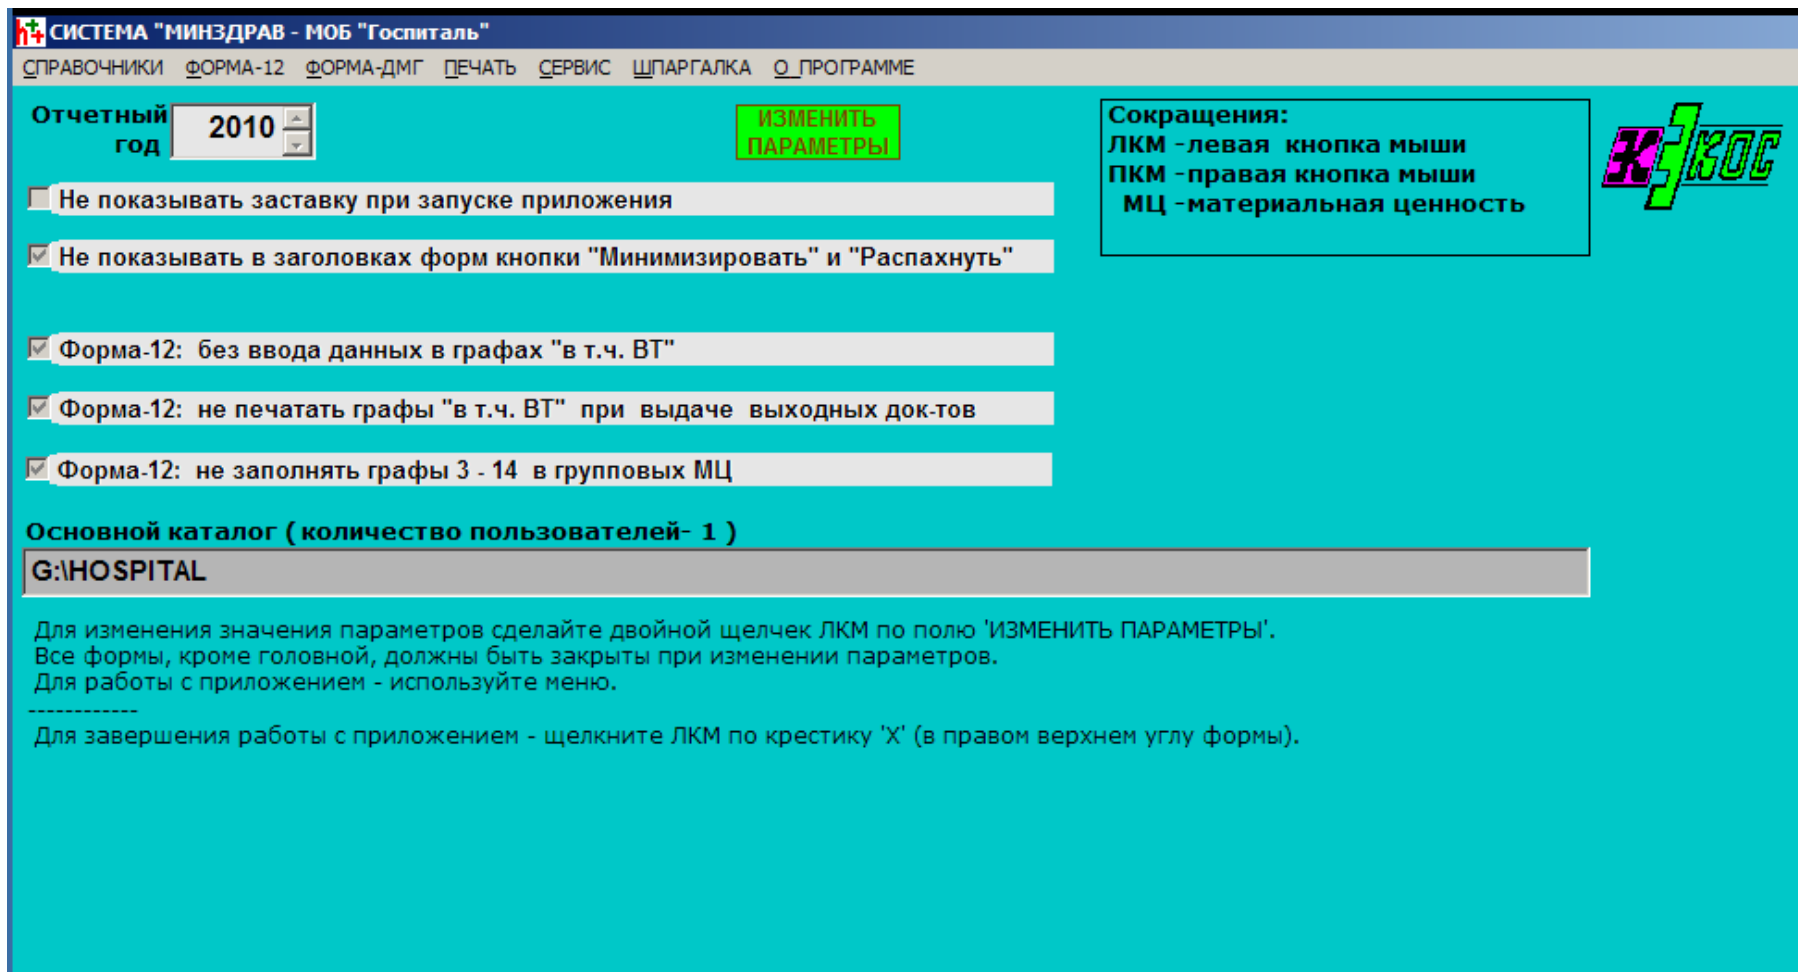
СИСТЕМА "МИНЗДРАВ - МОБ "Госпиталь"

СПРАВОЧНИКИ ФОРМА-12 ФОРМА-ДМГ ПЕЧАТЬ СЕРВИС ШПАРГАЛКА О ПРОГРАММЕ

Отчетный год 2010

ИЗМЕНИТЬ ПАРАМЕТРЫ

Сокращения:
ЛКМ -левая кнопка мыши
ПКМ -правая кнопка мыши
МЦ -материальная ценность

КЭКОС

Не показывать заставку при запуске приложения

Не показывать в заголовках форм кнопки "Минимизировать" и "Распахнуть"

Форма-12: без ввода данных в графах "в т.ч. ВТ"

Форма-12: не печатать графы "в т.ч. ВТ" при выдаче выходных док-тов

Форма-12: не заполнять графы 3 - 14 в групповых МЦ

Основной каталог ( количество пользователей- 1 )

G:\HOSPITAL

Для изменения значения параметров сделайте двойной щелчек ЛКМ по полю 'ИЗМЕНИТЬ ПАРАМЕТРЫ'.
Все формы, кроме головной, должны быть закрыты при изменении параметров.
Для работы с приложением - используйте меню.
------------
Для завершения работы с приложением - щелкните ЛКМ по крестику 'X' (в правом верхнем углу формы).